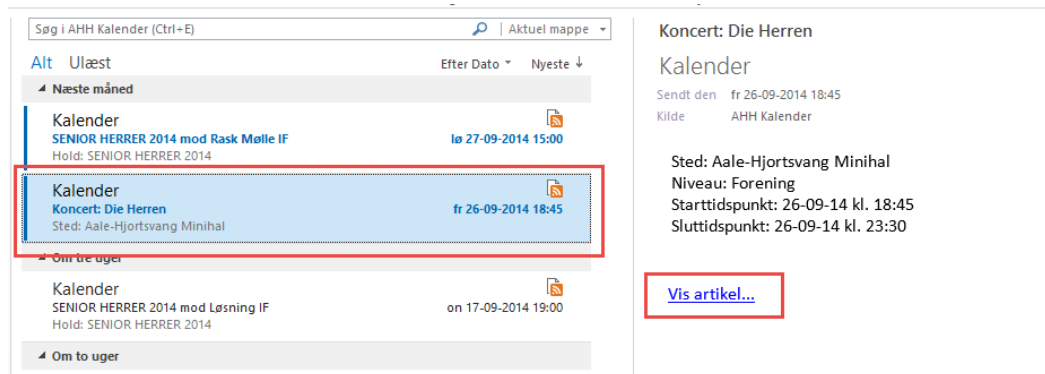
Søg i AHH Kalender (Ctrl+E)
Aktuel mappe

Alt Ulæst
Efter Dato
Nyeste

Næste måned

Kalender
SENIOR HERRER 2014 mod Rask Mølle IF
lø 27-09-2014 15:00
Hold: SENIOR HERRER 2014

Kalender
Koncert: Die Herren
fr 26-09-2014 18:45
Sted: Aale-Hjortsvang Minihal

Om tre uger

Kalender
SENIOR HERRER 2014 mod Løsning IF
on 17-09-2014 19:00
Hold: SENIOR HERRER 2014

Om to uger

Koncert: Die Herren

Kalender
Sendt den fr 26-09-2014 18:45
Kilde AHH Kalender

Sted: Aale-Hjortsvang Minihal
Niveau: Forening
Starttidspunkt: 26-09-14 kl. 18:45
Sluttidspunkt: 26-09-14 kl. 23:30

Vis artikel...